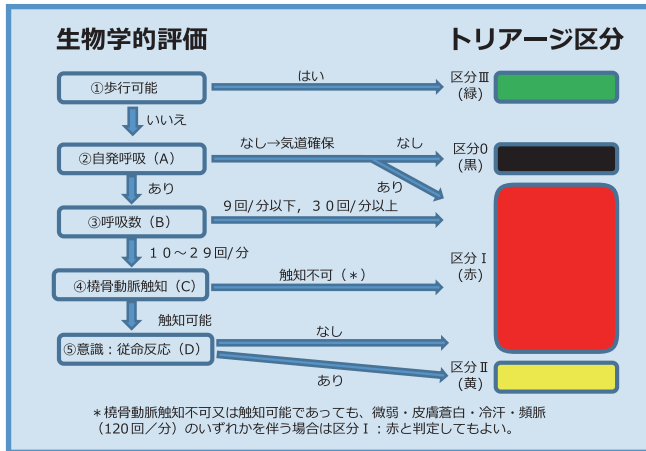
生物学的評価

トリアージ区分

①歩行可能

はい

区分Ⅲ
（緑）

いいえ

②自発呼吸（A）

なし→気道確保

なし

区分0
（黒）

あり

あり

③呼吸数（B）

9回/分以下，30回/分以上

10～29回/分

④橈骨動脈触知（C）

触知不可（＊）

区分Ⅰ
（赤）

触知可能

⑤意識：従命反応（D）

なし

あり

区分Ⅱ
（黄）

＊橈骨動脈触知不可又は触知可能であっても、微弱・皮膚蒼白・冷汗・頻脈（120回／分）のいずれかを伴う場合は区分Ⅰ：赤と判定してもよい。